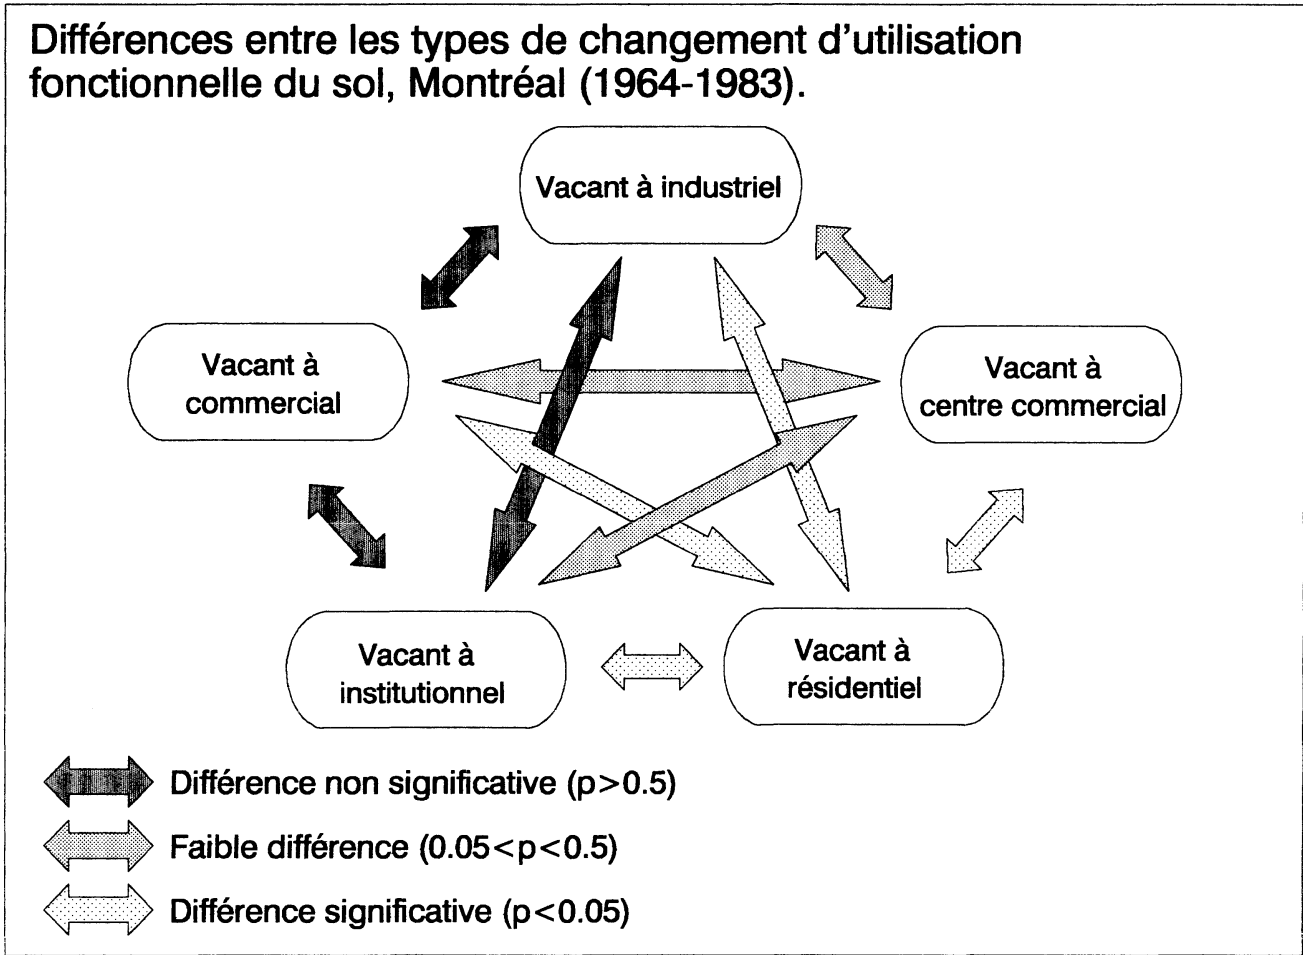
Différences entre les types de changement d'utilisation fonctionnelle du sol, Montréal (1964-1983).

Vacant à industriel

Vacant à commercial

Vacant à centre commercial

Vacant à institutionnel

Vacant à résidentiel

Différence non significative (p>0.5)

Faible différence (0.05<p<0.5)

Différence significative (p<0.05)